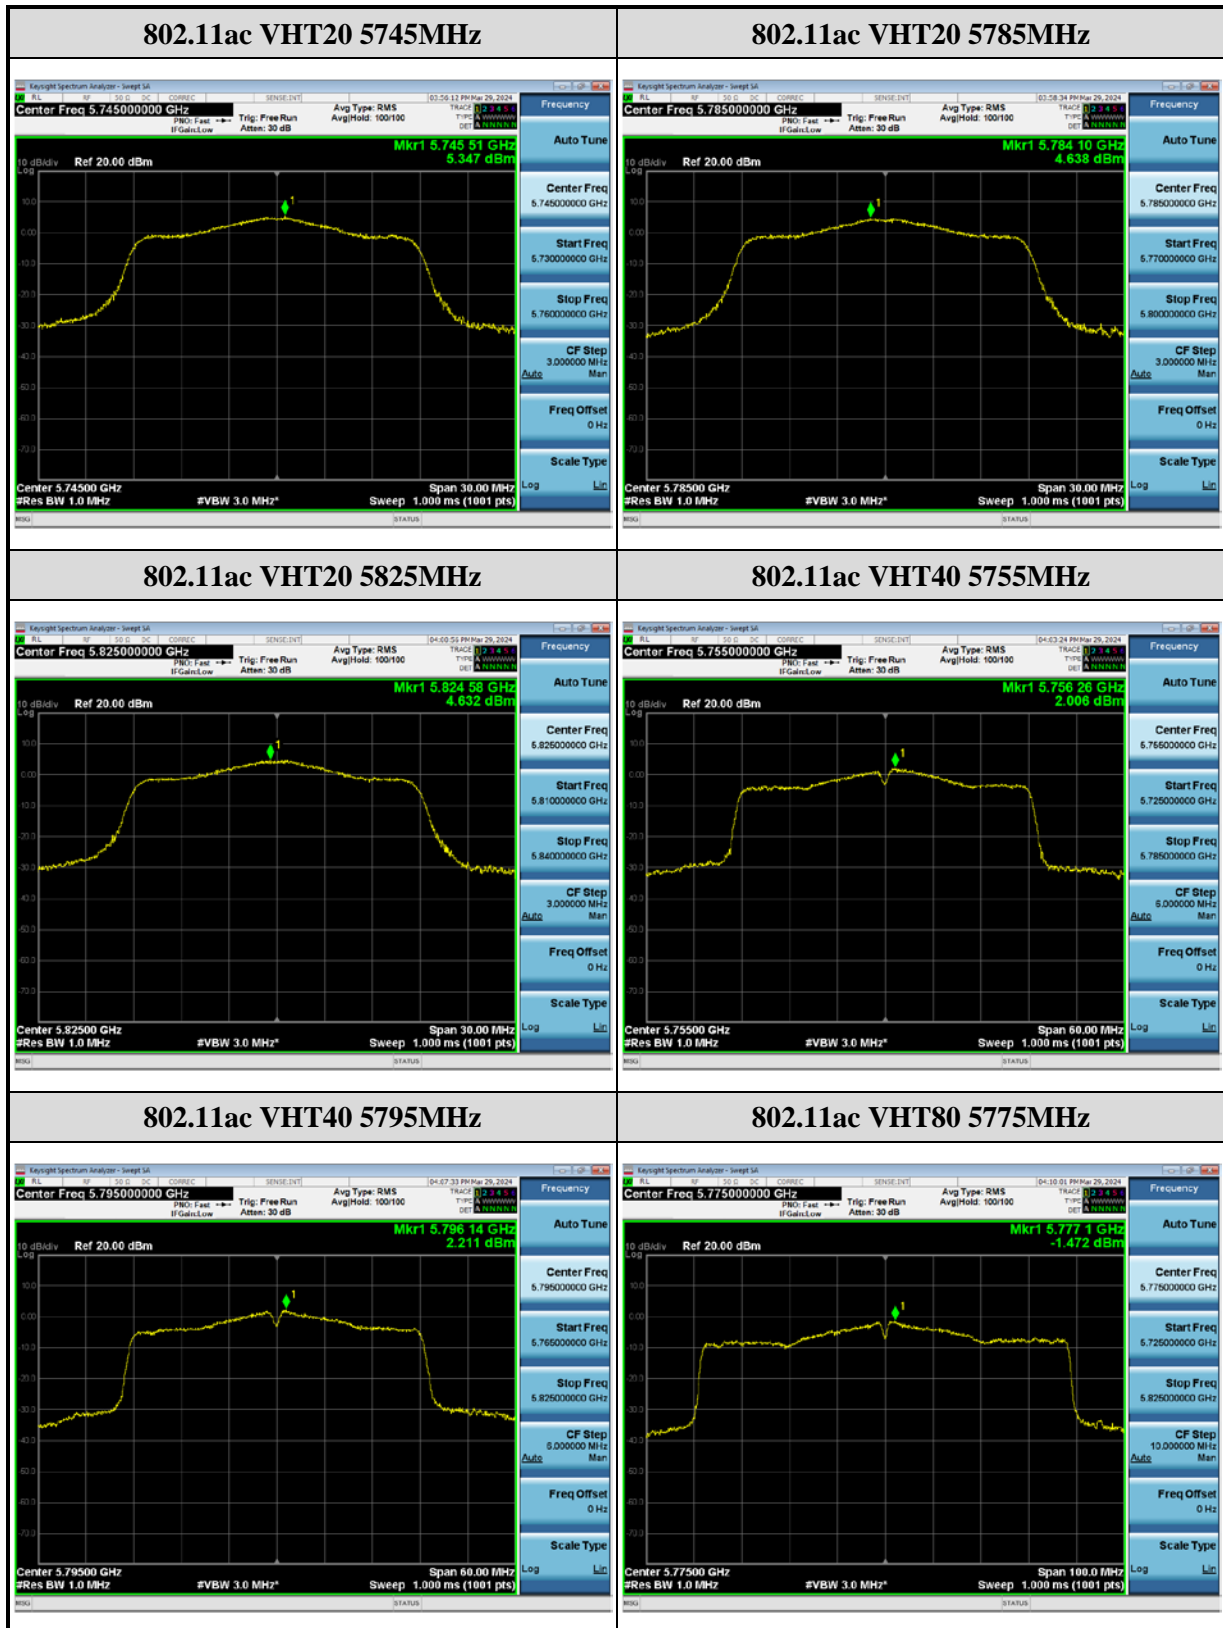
| 802.11ac VHT20 5745MHz | 802.11ac VHT20 5785MHz |
|---|---|
| Keysight Spectrum Analyzer - Swept SA<br>Center Freq 5.745000000 GHz<br>PNO: Fast IFGain:Low<br>Trig: Free Run<br>Atten: 30 dB<br>Avg Type: RMS<br>Avg\|Hold: 100/100<br>Frequency<br>Auto Tune<br>Mkr1 5.745 51 GHz<br>5.347 dBm<br>10 dB/div Ref 20.00 dBm<br>Log<br>Center Freq 5.745000000 GHz<br>Start Freq 5.730000000 GHz<br>Stop Freq 5.760000000 GHz<br>CF Step 3.000000 MHz Auto Man<br>Freq Offset 0 Hz<br>Scale Type Log Lin<br>Center 5.74500 GHz<br>#Res BW 1.0 MHz<br>#VBW 3.0 MHz*<br>Span 30.00 MHz<br>Sweep 1.000 ms (1001 pts)<br>MSG STATUS | Keysight Spectrum Analyzer - Swept SA<br>Center Freq 5.785000000 GHz<br>PNO: Fast IFGain:Low<br>Trig: Free Run<br>Atten: 30 dB<br>Avg Type: RMS<br>Avg\|Hold: 100/100<br>Frequency<br>Auto Tune<br>Mkr1 5.784 10 GHz<br>4.638 dBm<br>10 dB/div Ref 20.00 dBm<br>Log<br>Center Freq 5.785000000 GHz<br>Start Freq 5.770000000 GHz<br>Stop Freq 5.800000000 GHz<br>CF Step 3.000000 MHz Auto Man<br>Freq Offset 0 Hz<br>Scale Type Log Lin<br>Center 5.78500 GHz<br>#Res BW 1.0 MHz<br>#VBW 3.0 MHz*<br>Span 30.00 MHz<br>Sweep 1.000 ms (1001 pts)<br>MSG STATUS |
| 802.11ac VHT20 5825MHz | 802.11ac VHT40 5755MHz |
| Keysight Spectrum Analyzer - Swept SA<br>Center Freq 5.825000000 GHz<br>PNO: Fast IFGain:Low<br>Trig: Free Run<br>Atten: 30 dB<br>Avg Type: RMS<br>Avg\|Hold: 100/100<br>Frequency<br>Auto Tune<br>Mkr1 5.824 58 GHz<br>4.632 dBm<br>10 dB/div Ref 20.00 dBm<br>Log<br>Center Freq 5.825000000 GHz<br>Start Freq 5.810000000 GHz<br>Stop Freq 5.840000000 GHz<br>CF Step 3.000000 MHz Auto Man<br>Freq Offset 0 Hz<br>Scale Type Log Lin<br>Center 5.82500 GHz<br>#Res BW 1.0 MHz<br>#VBW 3.0 MHz*<br>Span 30.00 MHz<br>Sweep 1.000 ms (1001 pts)<br>MSG STATUS | Keysight Spectrum Analyzer - Swept SA<br>Center Freq 5.755000000 GHz<br>PNO: Fast IFGain:Low<br>Trig: Free Run<br>Atten: 30 dB<br>Avg Type: RMS<br>Avg\|Hold: 100/100<br>Frequency<br>Auto Tune<br>Mkr1 5.756 26 GHz<br>2.006 dBm<br>10 dB/div Ref 20.00 dBm<br>Log<br>Center Freq 5.755000000 GHz<br>Start Freq 5.725000000 GHz<br>Stop Freq 5.785000000 GHz<br>CF Step 6.000000 MHz Auto Man<br>Freq Offset 0 Hz<br>Scale Type Log Lin<br>Center 5.75500 GHz<br>#Res BW 1.0 MHz<br>#VBW 3.0 MHz*<br>Span 60.00 MHz<br>Sweep 1.000 ms (1001 pts)<br>MSG STATUS |
| 802.11ac VHT40 5795MHz | 802.11ac VHT80 5775MHz |
| Keysight Spectrum Analyzer - Swept SA<br>Center Freq 5.795000000 GHz<br>PNO: Fast IFGain:Low<br>Trig: Free Run<br>Atten: 30 dB<br>Avg Type: RMS<br>Avg\|Hold: 100/100<br>Frequency<br>Auto Tune<br>Mkr1 5.796 14 GHz<br>2.211 dBm<br>10 dB/div Ref 20.00 dBm<br>Log<br>Center Freq 5.795000000 GHz<br>Start Freq 5.765000000 GHz<br>Stop Freq 5.825000000 GHz<br>CF Step 6.000000 MHz Auto Man<br>Freq Offset 0 Hz<br>Scale Type Log Lin<br>Center 5.79500 GHz<br>#Res BW 1.0 MHz<br>#VBW 3.0 MHz*<br>Span 60.00 MHz<br>Sweep 1.000 ms (1001 pts)<br>MSG STATUS | Keysight Spectrum Analyzer - Swept SA<br>Center Freq 5.775000000 GHz<br>PNO: Fast IFGain:Low<br>Trig: Free Run<br>Atten: 30 dB<br>Avg Type: RMS<br>Avg\|Hold: 100/100<br>Frequency<br>Auto Tune<br>Mkr1 5.777 1 GHz<br>-1.472 dBm<br>10 dB/div Ref 20.00 dBm<br>Log<br>Center Freq 5.775000000 GHz<br>Start Freq 5.725000000 GHz<br>Stop Freq 5.825000000 GHz<br>CF Step 10.000000 MHz Auto Man<br>Freq Offset 0 Hz<br>Scale Type Log Lin<br>Center 5.77500 GHz<br>#Res BW 1.0 MHz<br>#VBW 3.0 MHz*<br>Span 100.0 MHz<br>Sweep 1.000 ms (1001 pts)<br>MSG STATUS |